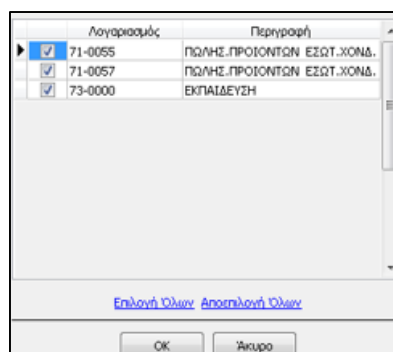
| | Λογαριασμός | Περιγραφή |
|---|---|---|
| ☑ | 71-0055 | ΠΩΛΗΣ.ΠΡΟΙΟΝΤΩΝ ΕΣΩΤ.ΧΟΝΔ. |
| ☑ | 71-0057 | ΠΩΛΗΣ.ΠΡΟΙΟΝΤΩΝ ΕΣΩΤ.ΧΟΝΔ. |
| ☑ | 73-0000 | ΕΚΠΑΙΔΕΥΣΗ |

Επιλογή Όλων Αποεπιλογή Όλων

OK Άκυρο